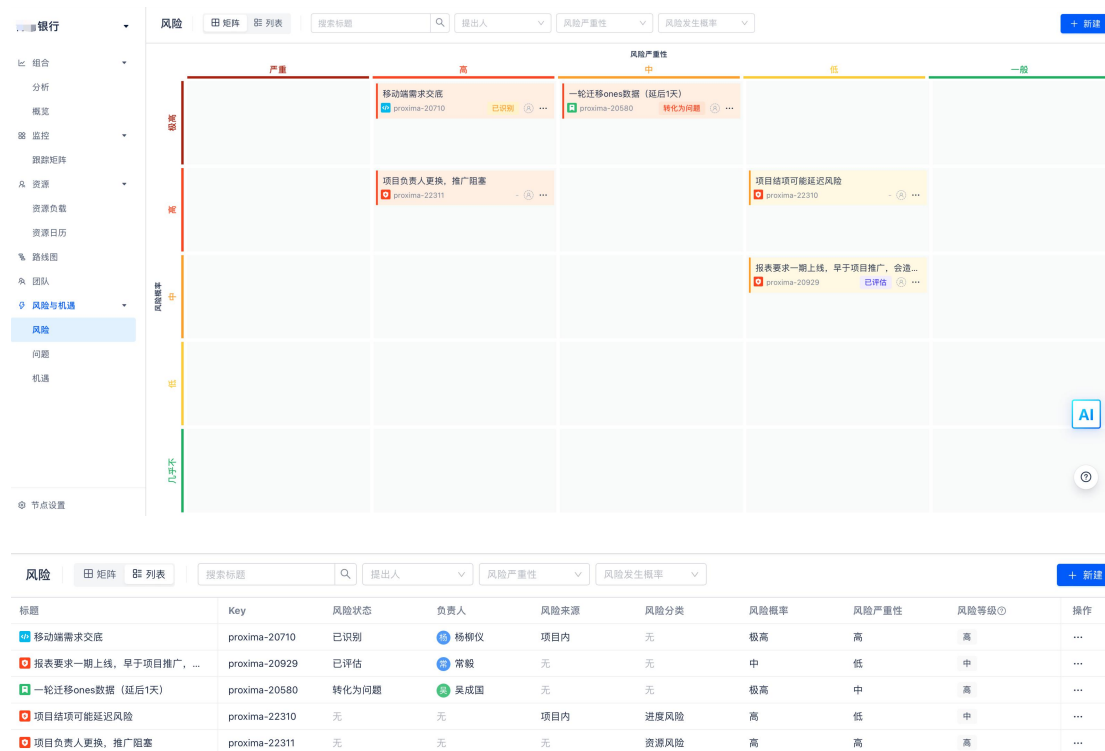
银行

组合
分析
概览
监控
跟踪矩阵
资源
资源负载
资源日历
路线图
团队
风险与机遇
风险
问题
机遇

节点设置

风险 矩阵 列表 搜索标题 提出人 风险严重性 风险发生概率 + 新建

风险严重性

严重 高 中 低 一般

风险概率

极高
移动端需求交底 proxima-20710 已识别
一轮迁移ones数据（延后1天） proxima-20580 转化为问题

高
项目负责人更换，推广阻塞 proxima-22311
项目结项可能延迟风险 proxima-22310

中
报表要求一期上线，早于项目推广，会造… proxima-20929 已评估

低

几乎不

AI

风险 矩阵 列表 搜索标题 提出人 风险严重性 风险发生概率 + 新建

| 标题 | Key | 风险状态 | 负责人 | 风险来源 | 风险分类 | 风险概率 | 风险严重性 | 风险等级 | 操作 |
|---|---|---|---|---|---|---|---|---|---|
| 移动端需求交底 | proxima-20710 | 已识别 | 杨 杨柳仪 | 项目内 | 无 | 极高 | 高 | 高 | ··· |
| 报表要求一期上线，早于项目推广，… | proxima-20929 | 已评估 | 常 常毅 | 无 | 无 | 中 | 低 | 中 | ··· |
| 一轮迁移ones数据（延后1天） | proxima-20580 | 转化为问题 | 吴 吴成国 | 无 | 无 | 极高 | 中 | 高 | ··· |
| 项目结项可能延迟风险 | proxima-22310 | 无 | 无 | 项目内 | 进度风险 | 高 | 低 | 中 | ··· |
| 项目负责人更换，推广阻塞 | proxima-22311 | 无 | 无 | 无 | 资源风险 | 高 | 高 | 高 | ··· |